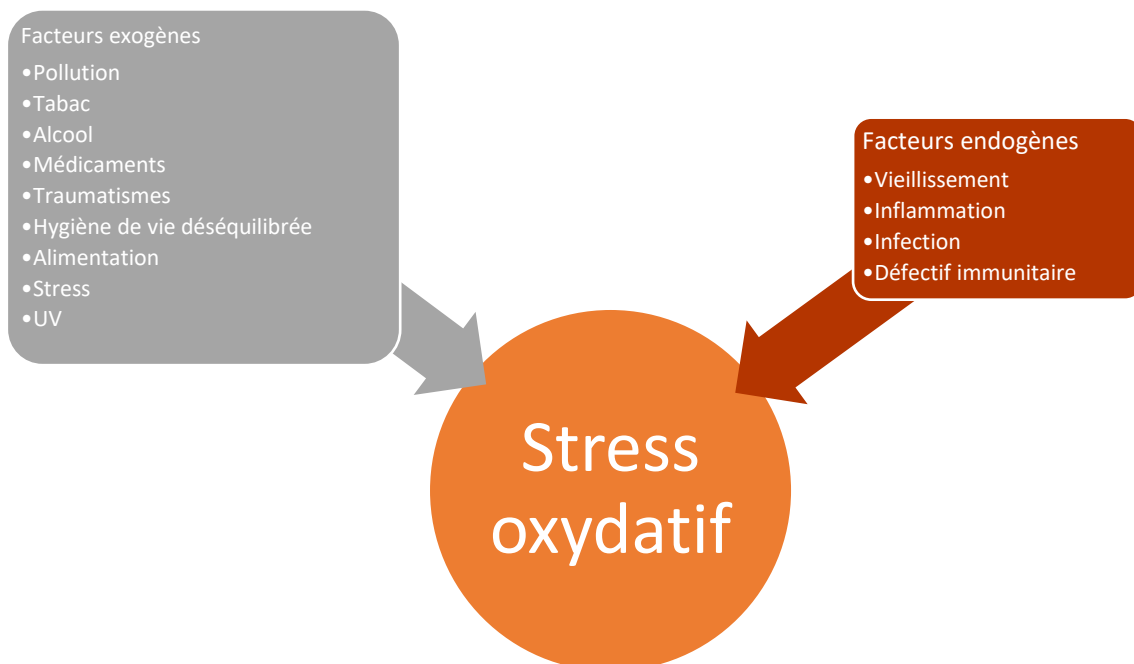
Facteurs exogènes
•Pollution
•Tabac
•Alcool
•Médicaments
•Traumatismes
•Hygiène de vie déséquilibrée
•Alimentation
•Stress
•UV

Facteurs endogènes
•Vieillissement
•Inflammation
•Infection
•Défectif immunitaire

Stress oxydatif